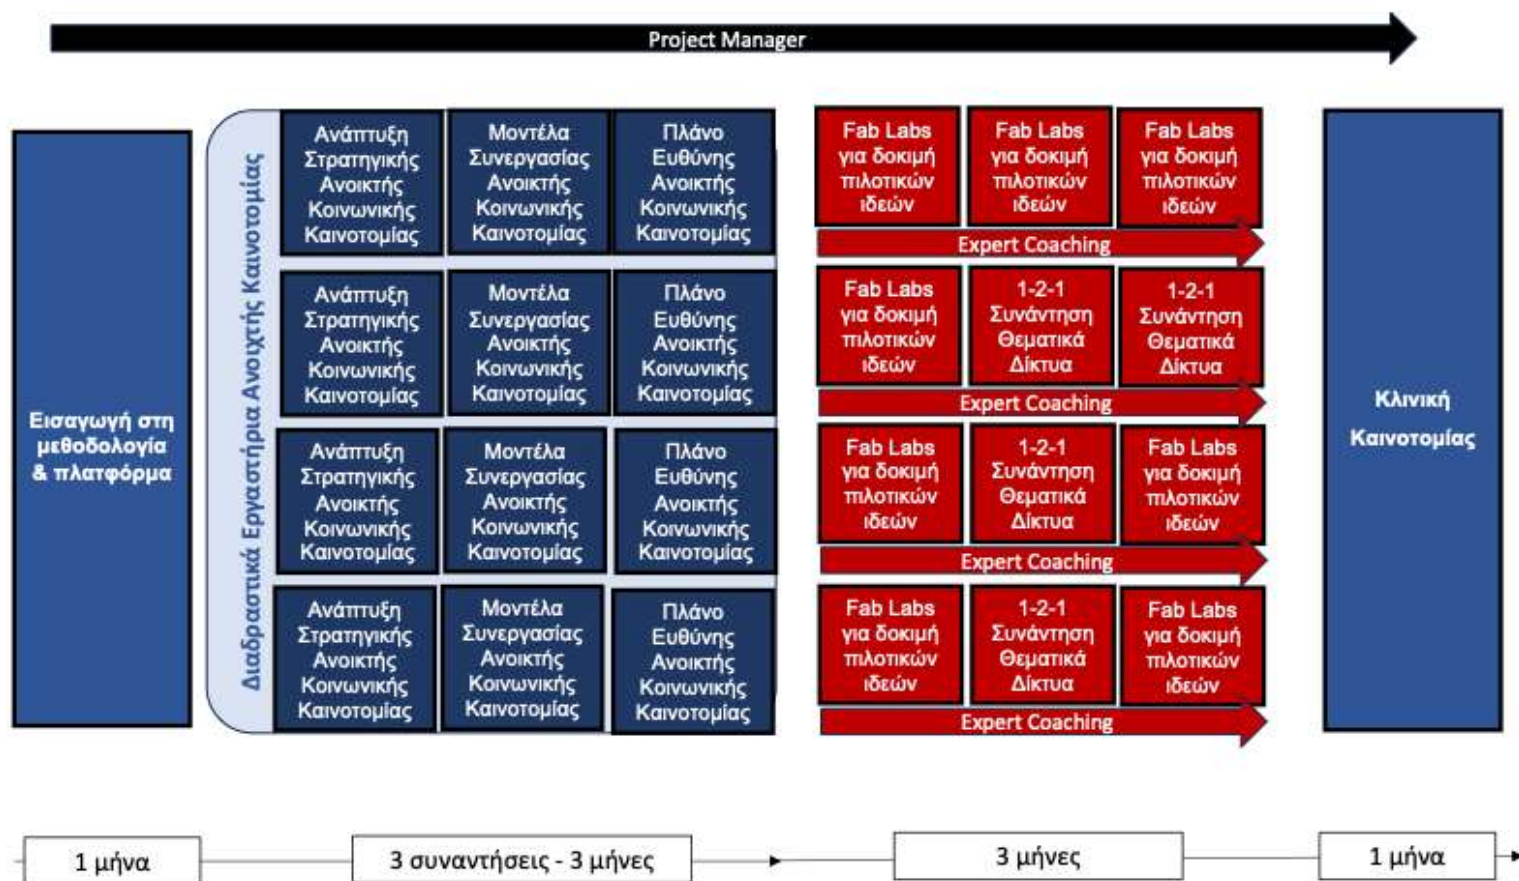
Project Manager

Εισαγωγή στη μεθοδολογία & πλατφόρμα

Διαδραστικά Εργαστήρια Ανοιχτής Καινοτομίας

Ανάπτυξη Στρατηγικής Ανοικτής Κοινωνικής Καινοτομίας

Μοντέλα Συνεργασίας Ανοικτής Κοινωνικής Καινοτομίας

Πλάνο Ευθύνης Ανοικτής Κοινωνικής Καινοτομίας

Ανάπτυξη Στρατηγικής Ανοικτής Κοινωνικής Καινοτομίας

Μοντέλα Συνεργασίας Ανοικτής Κοινωνικής Καινοτομίας

Πλάνο Ευθύνης Ανοικτής Κοινωνικής Καινοτομίας

Ανάπτυξη Στρατηγικής Ανοικτής Κοινωνικής Καινοτομίας

Μοντέλα Συνεργασίας Ανοικτής Κοινωνικής Καινοτομίας

Πλάνο Ευθύνης Ανοικτής Κοινωνικής Καινοτομίας

Ανάπτυξη Στρατηγικής Ανοικτής Κοινωνικής Καινοτομίας

Μοντέλα Συνεργασίας Ανοικτής Κοινωνικής Καινοτομίας

Πλάνο Ευθύνης Ανοικτής Κοινωνικής Καινοτομίας

Fab Labs για δοκιμή πιλοτικών ιδεών

Fab Labs για δοκιμή πιλοτικών ιδεών

Fab Labs για δοκιμή πιλοτικών ιδεών

Expert Coaching

Fab Labs για δοκιμή πιλοτικών ιδεών

1-2-1 Συνάντηση Θεματικά Δίκτυα

1-2-1 Συνάντηση Θεματικά Δίκτυα

Expert Coaching

Fab Labs για δοκιμή πιλοτικών ιδεών

1-2-1 Συνάντηση Θεματικά Δίκτυα

Fab Labs για δοκιμή πιλοτικών ιδεών

Expert Coaching

Fab Labs για δοκιμή πιλοτικών ιδεών

1-2-1 Συνάντηση Θεματικά Δίκτυα

Fab Labs για δοκιμή πιλοτικών ιδεών

Expert Coaching

Κλινική Καινοτομίας

1 μήνα

3 συναντήσεις - 3 μήνες

3 μήνες

1 μήνα